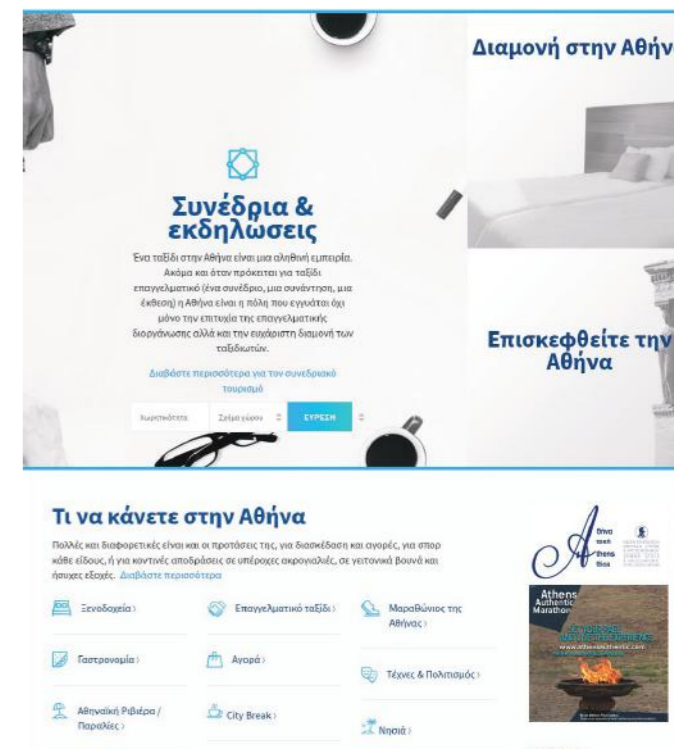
Διαμονή στην Αθήν

Συνέδρια & εκδηλώσεις

Ένα ταξίδι στην Αθήνα είναι μια αληθινή εμπειρία. Ακόμα και όταν πρόκειται για ταξίδι επαγγελματικό (ένα συνέδριο, μια συνάντηση, μια έκθεση) η Αθήνα είναι η πόλη που εγγυάται όχι μόνο την επιτυχία της επαγγελματικής διοργάνωσης αλλά και την ευχάριστη διαμονή των ταξιδιωτών.

Διαβάστε περισσότερα για τον συνεδριακό τουρισμό

Χωρητικότητα | Σχήμα χώρου | ΕΥΡΕΣΗ

Επισκεφθείτε την Αθήνα

Τι να κάνετε στην Αθήνα

Πολλές και διαφορετικές είναι και οι προτάσεις της, για διασκέδαση και αγορές, για σπορ κάθε είδους, ή για κοντινές αποδράσεις σε υπέροχες ακρογιαλιές, σε γειτονικά βουνά και ήσυχες εξοχές. Διαβάστε περισσότερα

Ξενοδοχεία ›
Επαγγελματικό ταξίδι ›
Μαραθώνιος της Αθήνας ›
Γαστρονομία ›
Αγορά ›
Τέχνες & Πολιτισμός ›
Αθηναϊκή Ριβιέρα / Παραλίες ›
City Break ›
Νησιά ›

Athens Authentic Marathon
www.athensauthentic.com

Athens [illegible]